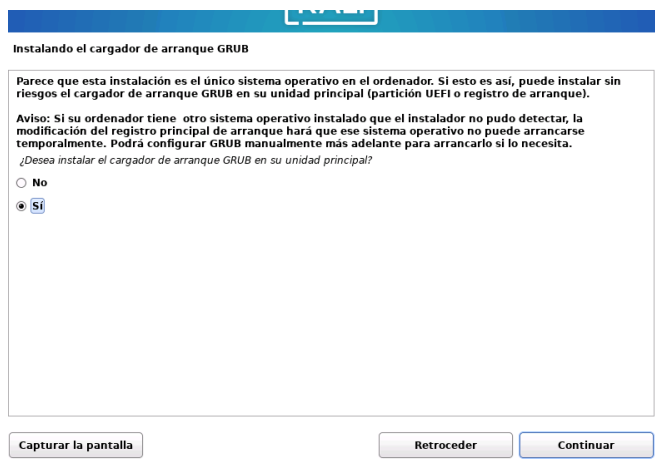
Instalando el cargador de arranque GRUB

Parece que esta instalación es el único sistema operativo en el ordenador. Si esto es así, puede instalar sin riesgos el cargador de arranque GRUB en su unidad principal (partición UEFI o registro de arranque).

Aviso: Si su ordenador tiene otro sistema operativo instalado que el instalador no pudo detectar, la modificación del registro principal de arranque hará que ese sistema operativo no puede arrancarse temporalmente. Podrá configurar GRUB manualmente más adelante para arrancarlo si lo necesita.

¿Desea instalar el cargador de arranque GRUB en su unidad principal?

No

Sí

Capturar la pantalla

Retroceder

Continuar